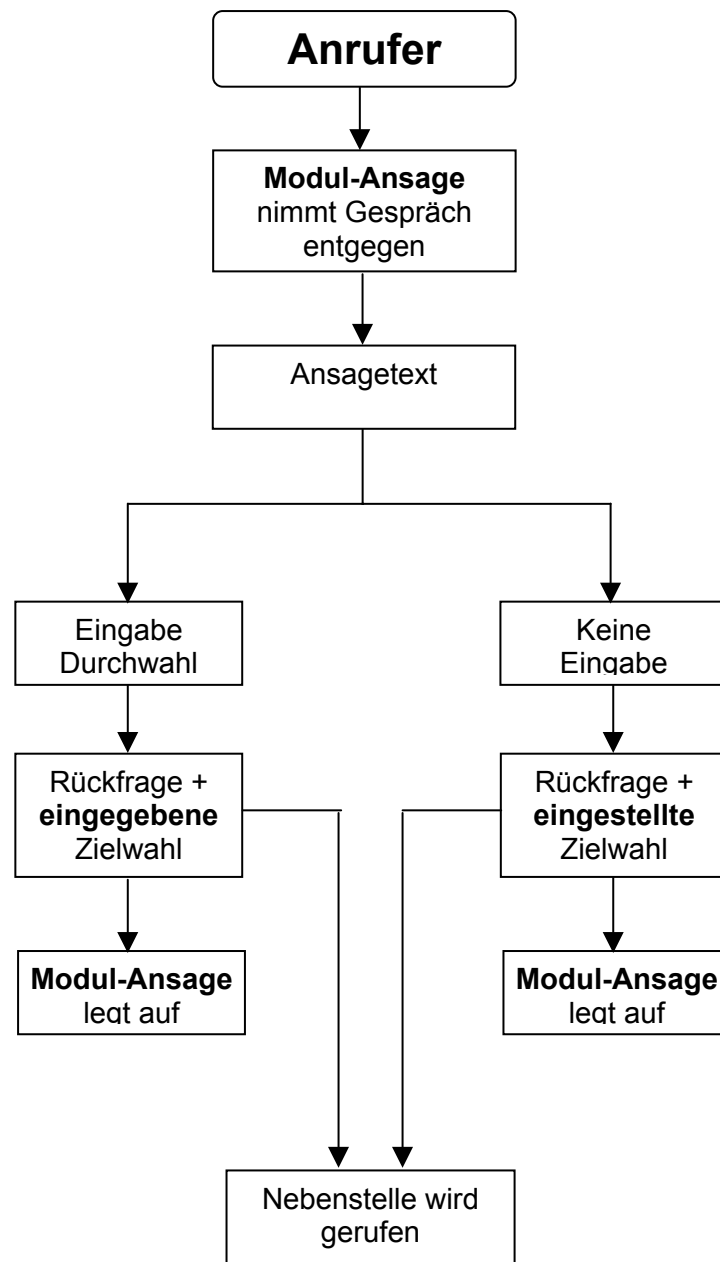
Anrufer

Modul-Ansage nimmt Gespräch entgegen

Ansagetext

Eingabe Durchwahl

Keine Eingabe

Rückfrage + eingegebene Zielwahl

Rückfrage + eingestellte Zielwahl

Modul-Ansage legt auf

Modul-Ansage legt auf

Nebenstelle wird gerufen